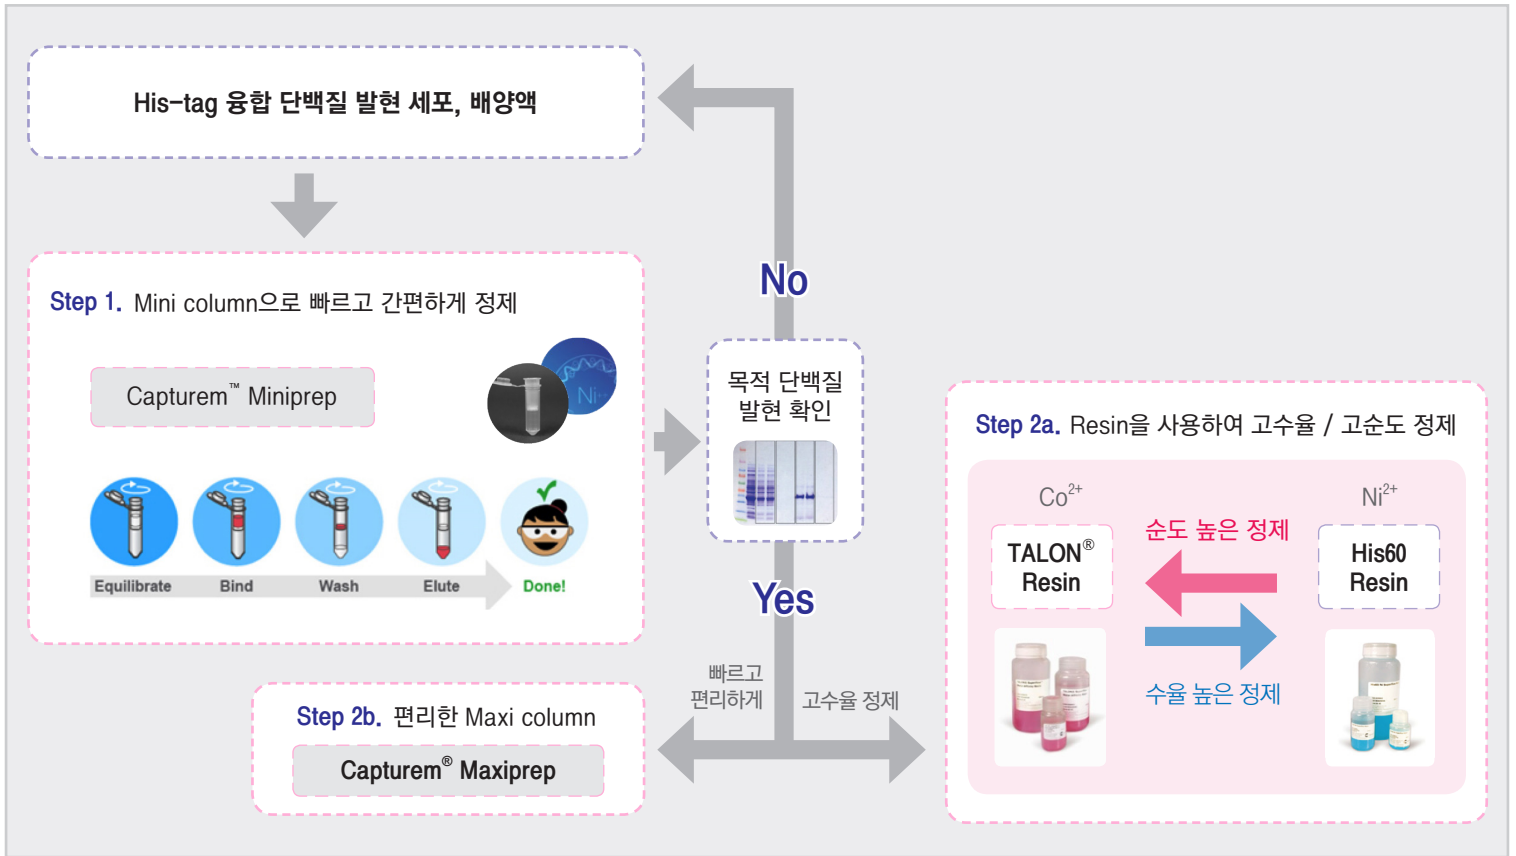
His-tag 융합 단백질 발현 세포, 배양액

Step 1. Mini column으로 빠르고 간편하게 정제

Capturem™ Miniprep

Ni

Equilibrate
Bind
Wash
Elute
Done!

No

목적 단백질 발현 확인

Yes

빠르고 편리하게

고수율 정제

Step 2b. 편리한 Maxi column

Capturem® Maxiprep

Step 2a. Resin을 사용하여 고수율 / 고순도 정제

$Co^{2+}$

$Ni^{2+}$

TALON® Resin

순도 높은 정제

His60 Resin

수율 높은 정제